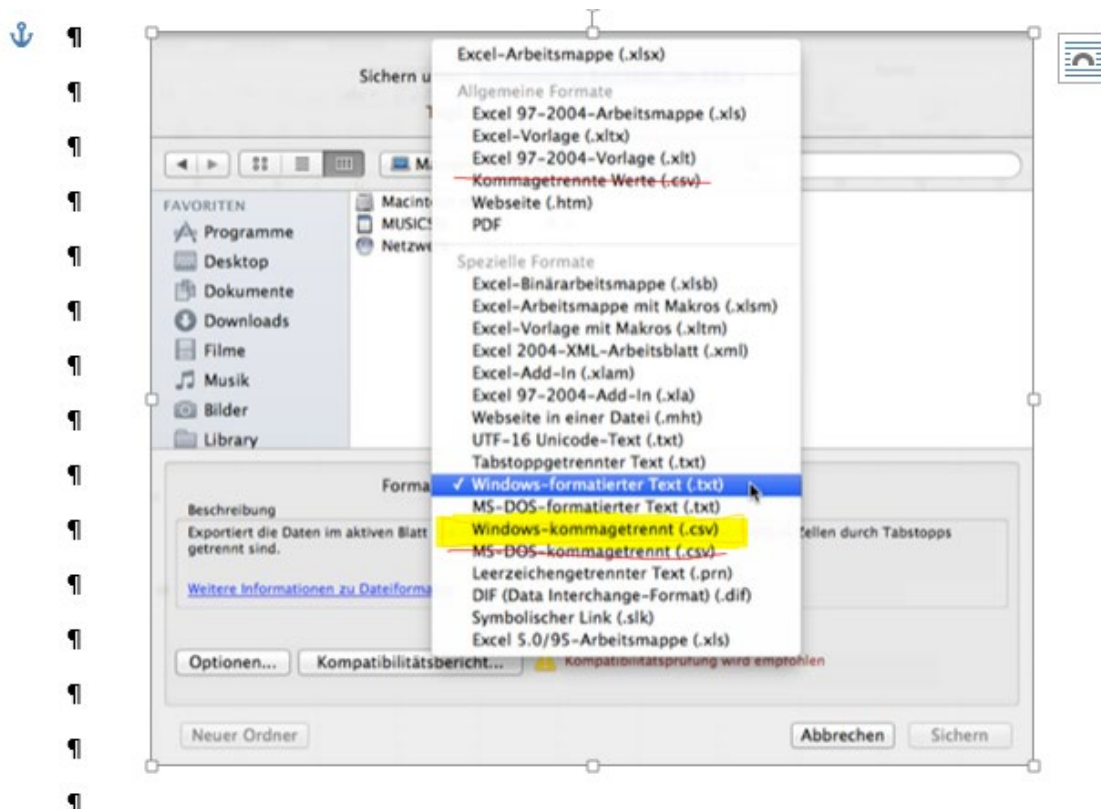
Sichern u

Excel-Arbeitsmappe (.xlsx)

Allgemeine Formate
Excel 97-2004-Arbeitsmappe (.xls)
Excel-Vorlage (.xltx)
Excel 97-2004-Vorlage (.xlt)
Kommagetrennte Werte (.csv)
Webseite (.htm)
PDF

Spezielle Formate
Excel-Binärarbeitsmappe (.xlsb)
Excel-Arbeitsmappe mit Makros (.xlsm)
Excel-Vorlage mit Makros (.xltm)
Excel 2004-XML-Arbeitsblatt (.xml)
Excel-Add-In (.xlam)
Excel 97-2004-Add-In (.xla)
Webseite in einer Datei (.mht)
UTF-16 Unicode-Text (.txt)
Tabstoppgetrennter Text (.txt)
✓ Windows-formatierter Text (.txt)
MS-DOS-formatierter Text (.txt)
Windows-kommagetrennt (.csv)
MS-DOS-kommagetrennt (.csv)
Leerzeichengetrennter Text (.prn)
DIF (Data Interchange-Format) (.dif)
Symbolischer Link (.slk)
Excel 5.0/95-Arbeitsmappe (.xls)

FAVORITEN
Programme
Desktop
Dokumente
Downloads
Filme
Musik
Bilder
Library

Macint
MUSICS
Netzwe

Forma

Beschreibung
Exportiert die Daten im aktiven Blatt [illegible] Zellen durch Tabstopps getrennt sind.

Weitere Informationen zu Dateiforma

Optionen... Kompatibilitätsbericht... Kompatibilitätsprüfung wird empfohlen

Neuer Ordner Abbrechen Sichern